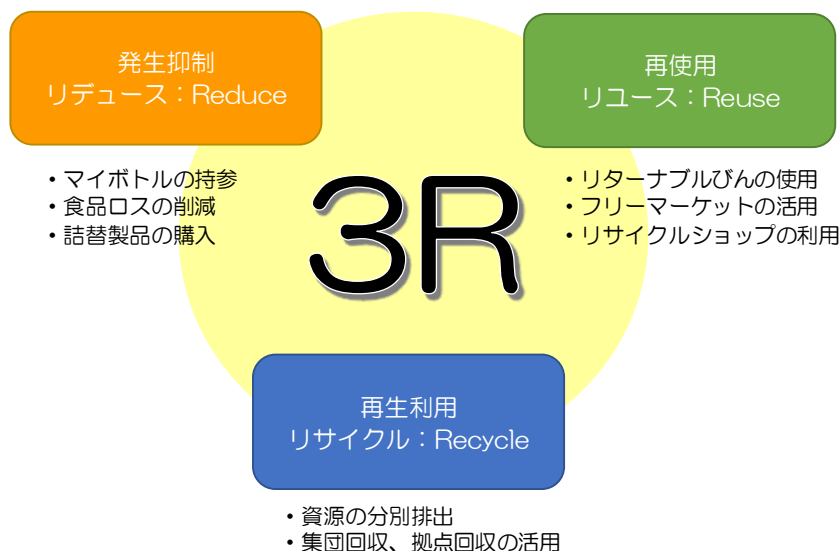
発生抑制
リデュース：Reduce

・マイボトルの持参
・食品ロスの削減
・詰替製品の購入

再使用
リユース：Reuse

・リターナブルびんの使用
・フリーマーケットの活用
・リサイクルショップの利用

3R

再生利用
リサイクル：Recycle

・資源の分別排出
・集団回収、拠点回収の活用